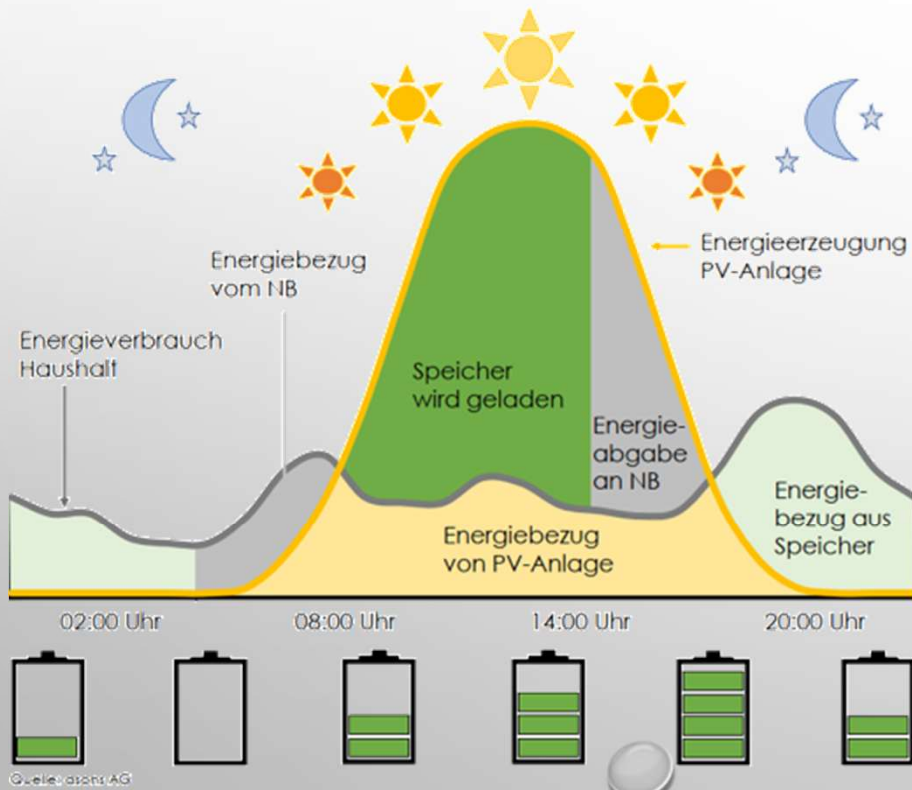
Energieerzeugung PV-Anlage

Energiebezug vom NB

Energieverbrauch Haushalt

Speicher wird geladen

Energieabgabe an NB

Energiebezug aus Speicher

Energiebezug von PV-Anlage

02:00 Uhr

08:00 Uhr

14:00 Uhr

20:00 Uhr

Quelle: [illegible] AG